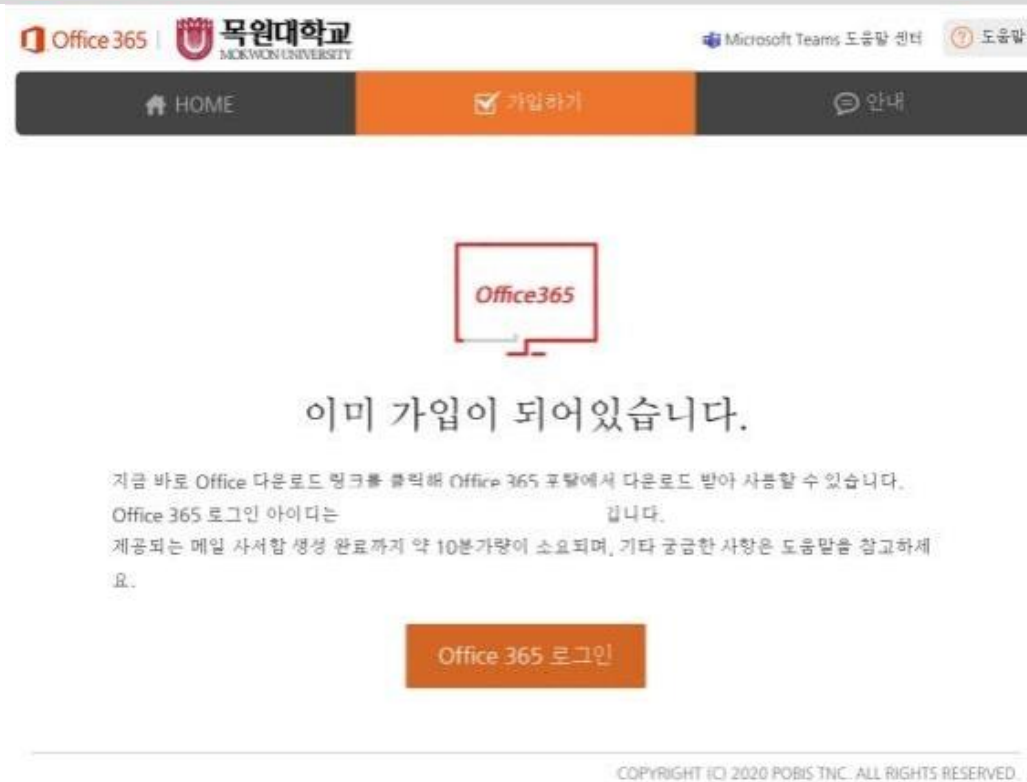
Office 365 | 목원대학교 MOKWON UNIVERSITY

Microsoft Teams 도움말 센터 도움말

HOME 가입하기 안내

Office365

이미 가입이 되어있습니다.

지금 바로 Office 다운로드 링크를 클릭해 Office 365 포탈에서 다운로드 받아 사용할 수 있습니다.
Office 365 로그인 아이디는 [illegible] 입니다.
제공되는 메일 사서함 생성 완료까지 약 10분가량이 소요되며, 기타 궁금한 사항은 도움말을 참고하세요.

Office 365 로그인

COPYRIGHT (C) 2020 POBIS TNC. ALL RIGHTS RESERVED.